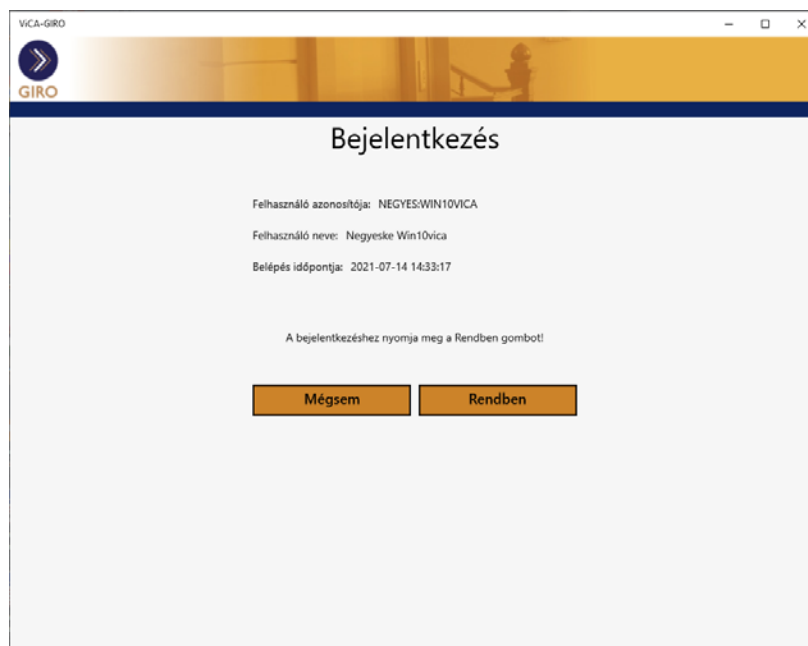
ViCA-GIRO

GIRO

Bejelentkezés

Felhasználó azonosítója: NEGYES:WIN10VICA

Felhasználó neve: Negyeske Win10vica

Belépés időpontja: 2021-07-14 14:33:17

A bejelentkezéshez nyomja meg a Rendben gombot!

Mégsem

Rendben